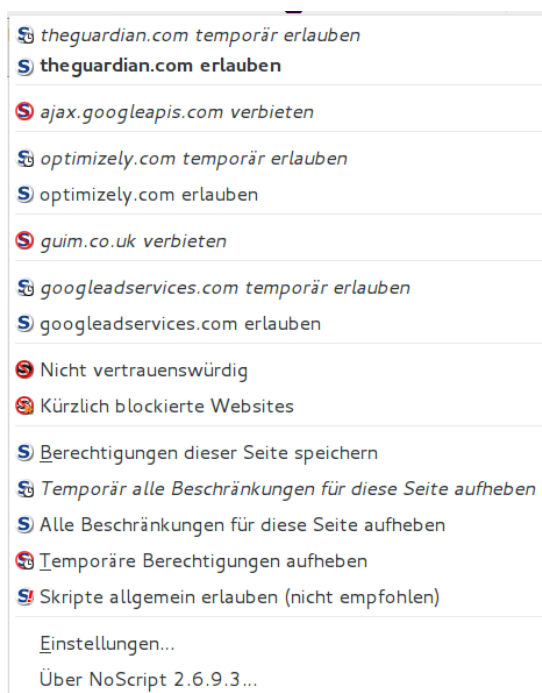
theguardian.com temporär erlauben
theguardian.com erlauben

ajax.googleapis.com verbieten

optimizely.com temporär erlauben
optimizely.com erlauben

guim.co.uk verbieten

googleadservices.com temporär erlauben
googleadservices.com erlauben

Nicht vertrauenswürdig
Kürzlich blockierte Websites

Berechtigungen dieser Seite speichern
Temporär alle Beschränkungen für diese Seite aufheben
Alle Beschränkungen für diese Seite aufheben
Temporäre Berechtigungen aufheben
Skripte allgemein erlauben (nicht empfohlen)

Einstellungen...
Über NoScript 2.6.9.3...